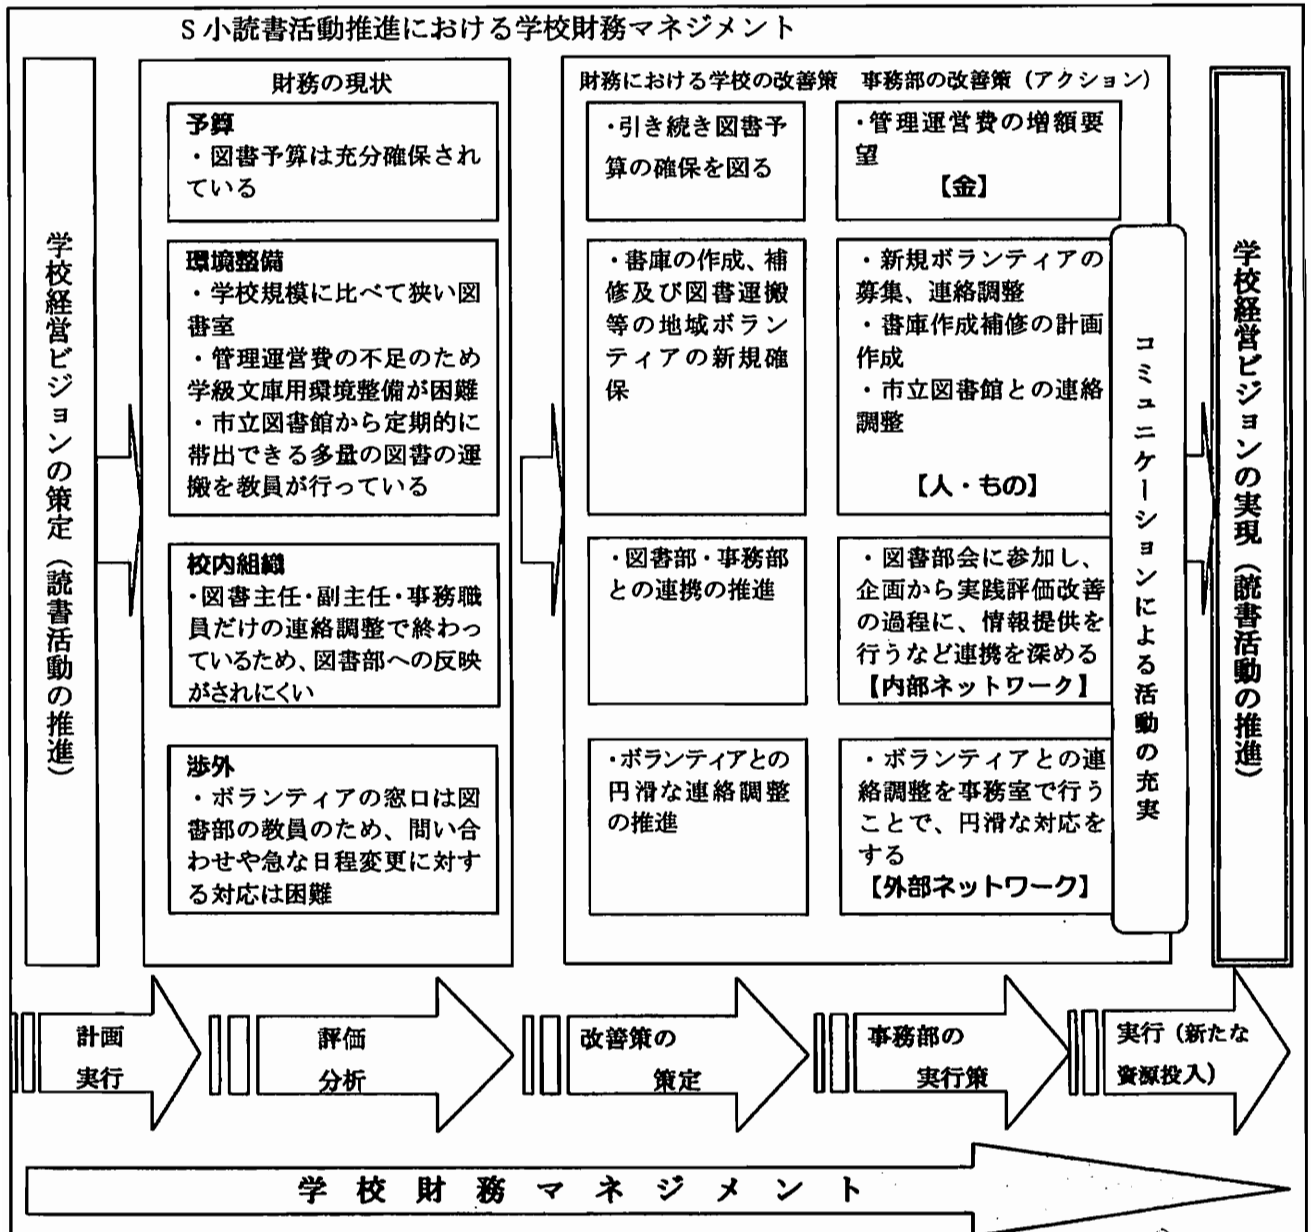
S小読書活動推進における学校財務マネジメント

学校経営ビジョンの策定（読書活動の推進）

財務の現状

予算
・図書予算は充分確保されている

環境整備
・学校規模に比べて狭い図書室
・管理運営費の不足のため学級文庫用環境整備が困難
・市立図書館から定期的に帯出できる多量の図書の運搬を教員が行っている

校内組織
・図書主任・副主任・事務職員だけの連絡調整で終わっているため、図書部への反映がされにくい

渉外
・ボランティアの窓口は図書部の教員のため、問い合わせや急な日程変更に対する対応は困難

財務における学校の改善策

・引き続き図書予算の確保を図る

・書庫の作成、補修及び図書運搬等の地域ボランティアの新規確保

・図書部・事務部との連携の推進

・ボランティアとの円滑な連絡調整の推進

事務部の改善策（アクション）

・管理運営費の増額要望
【金】

・新規ボランティアの募集、連絡調整
・書庫作成補修の計画作成
・市立図書館との連絡調整
【人・もの】

・図書部会に参加し、企画から実践評価改善の過程に、情報提供を行うなど連携を深める
【内部ネットワーク】

・ボランティアとの連絡調整を事務室で行うことで、円滑な対応をする
【外部ネットワーク】

コミュニケーションによる活動の充実

学校経営ビジョンの実現（読書活動の推進）

計画
実行

評価
分析

改善策の
策定

事務部の
実行策

実行（新たな資源投入）

学校財務マネジメント